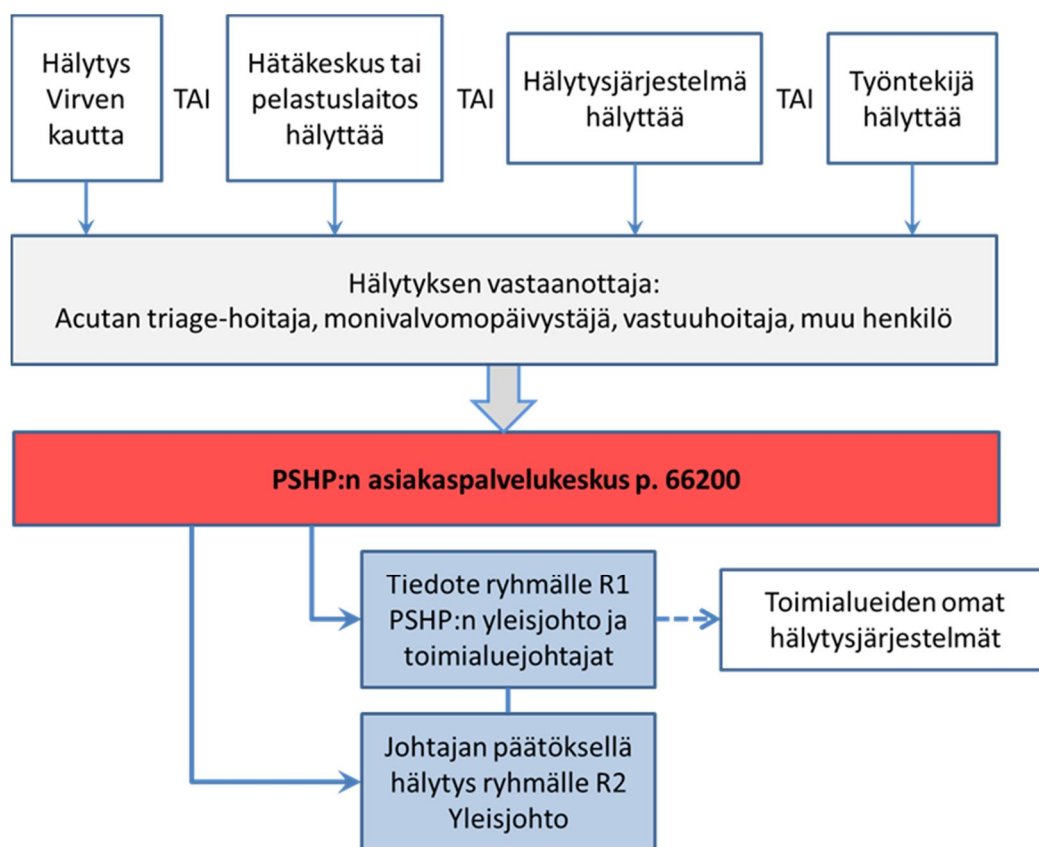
Hälytys Virven kautta

TAI

Hätäkeskus tai pelastuslaitos hälyttää

TAI

Hälytysjärjestelmä hälyttää

TAI

Työntekijä hälyttää

Hälytyksen vastaanottaja:
Acutan triage-hoitaja, monivalvomopäivystäjä, vastuuhoitaja, muu henkilö

PSHP:n asiakaspalvelukeskus p. 66200

Tiedote ryhmälle R1 PSHP:n yleisjohto ja toimialuejohtajat

Toimialueiden omat hälytysjärjestelmät

Johtajan päätöksellä hälytys ryhmälle R2 Yleisjohto